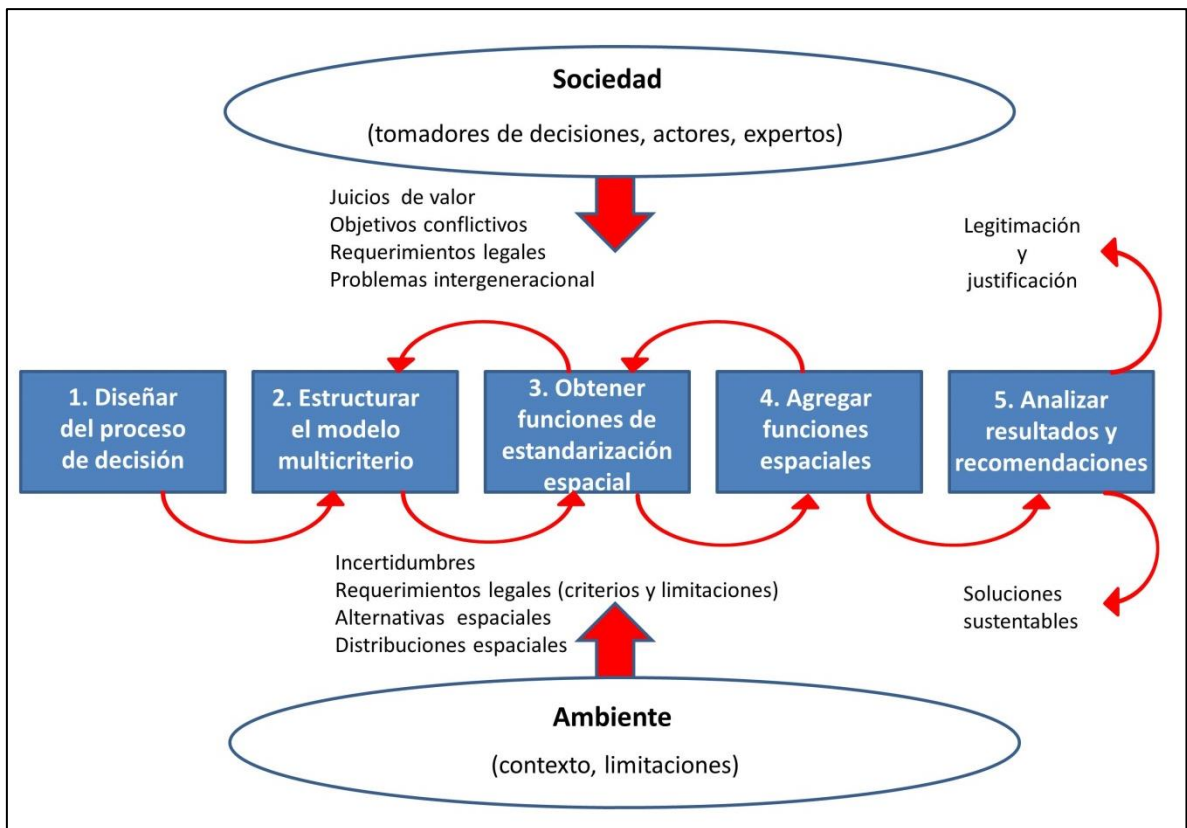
Sociedad

(tomadores de decisiones, actores, expertos)

Juicios de valor
Objetivos conflictivos
Requerimientos legales
Problemas intergeneracional

Legitimación
y
justificación

1. Diseñar del proceso de decisión

2. Estructurar el modelo multicriterio

3. Obtener funciones de estandarización espacial

4. Agregar funciones espaciales

5. Analizar resultados y recomendaciones

Incertidumbres
Requerimientos legales (criterios y limitaciones)
Alternativas espaciales
Distribuciones espaciales

Soluciones
sustentables

Ambiente

(contexto, limitaciones)